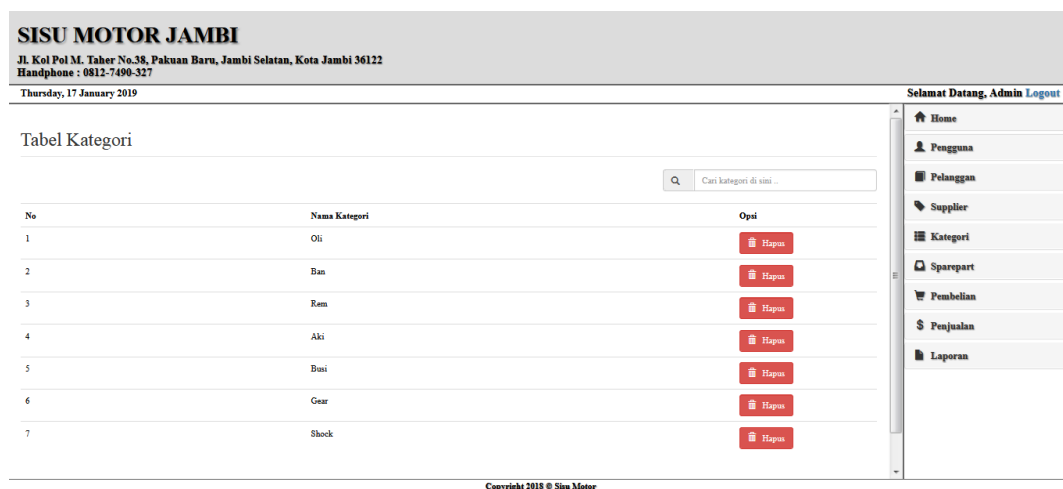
SISU MOTOR JAMBI
Jl. Kol Pol M. Taher No.38, Pakuan Baru, Jambi Selatan, Kota Jambi 36122
Handphone : 0812-7490-327

Thursday, 17 January 2019

Selamat Datang, Admin Logout

Tabel Kategori

Cari kategori di sini ..

| No | Nama Kategori | Opsi |
|---|---|---|
| 1 | Oli | Hapus |
| 2 | Ban | Hapus |
| 3 | Rem | Hapus |
| 4 | Aki | Hapus |
| 5 | Busi | Hapus |
| 6 | Gear | Hapus |
| 7 | Shock | Hapus |

Home
Pengguna
Pelanggan
Supplier
Kategori
Sparepart
Pembelian
Penjualan
Laporan

Copyright 2018 © Sisu Motor